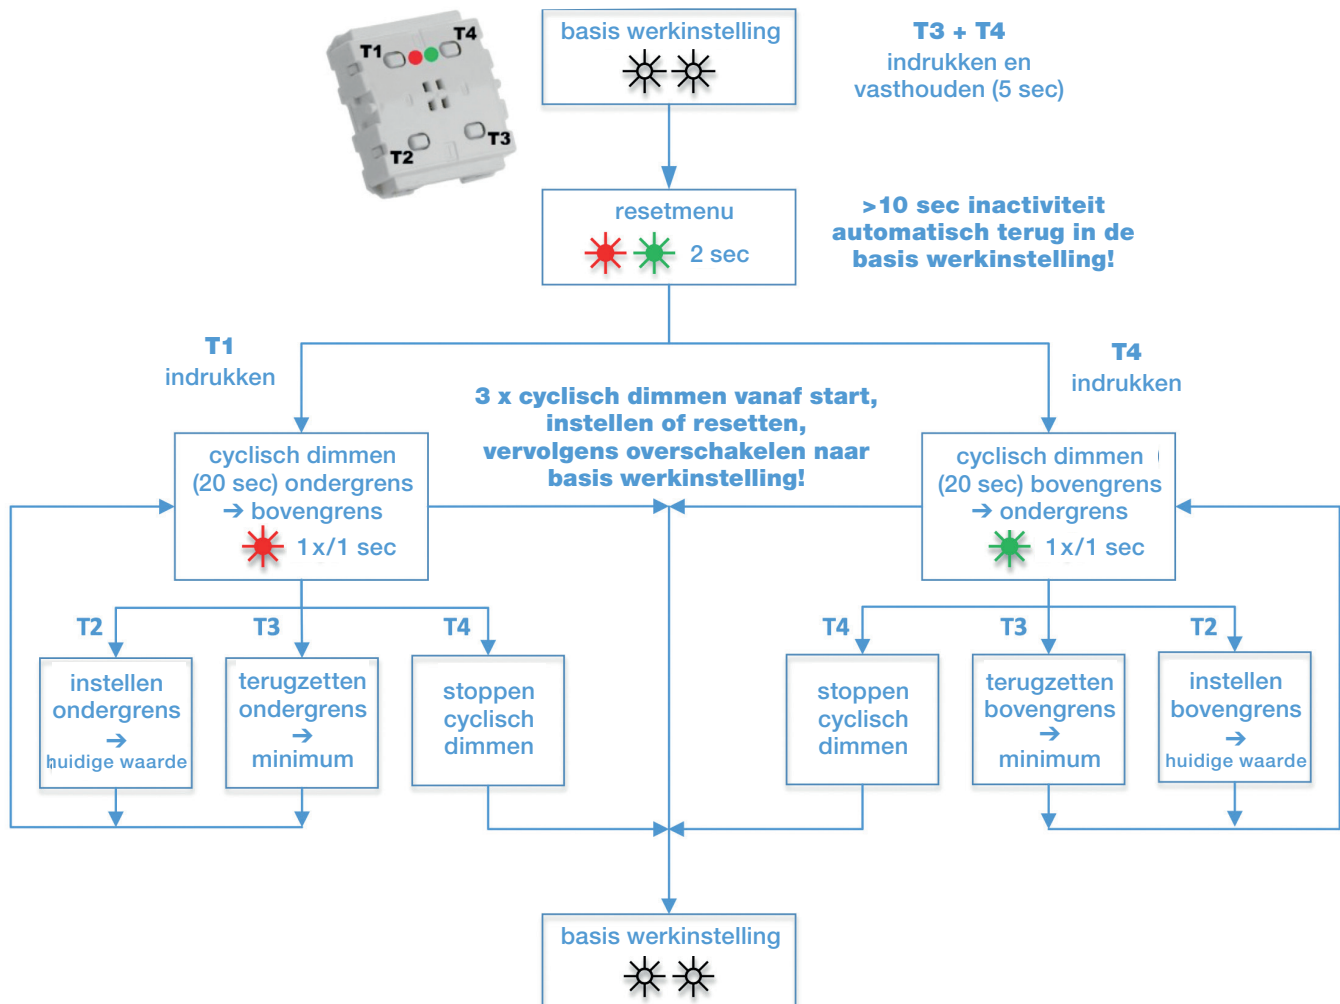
T1
T4
T2
T3

basis werkinstelling

T3 + T4
indrukken en vasthouden (5 sec)

resetmenu
2 sec

>10 sec inactiviteit automatisch terug in de basis werkinstelling!

T1
indrukken

T4
indrukken

3 x cyclisch dimmen vanaf start, instellen of resetten, vervolgens overschakelen naar basis werkinstelling!

cyclisch dimmen (20 sec) ondergrens → bovengrens
1 x/1 sec

cyclisch dimmen (20 sec) bovengrens → ondergrens
1 x/1 sec

T2
instellen ondergrens → huidige waarde

T3
terugzetten ondergrens → minimum

T4
stoppen cyclisch dimmen

T4
stoppen cyclisch dimmen

T3
terugzetten bovengrens → minimum

T2
instellen bovengrens → huidige waarde

basis werkinstelling